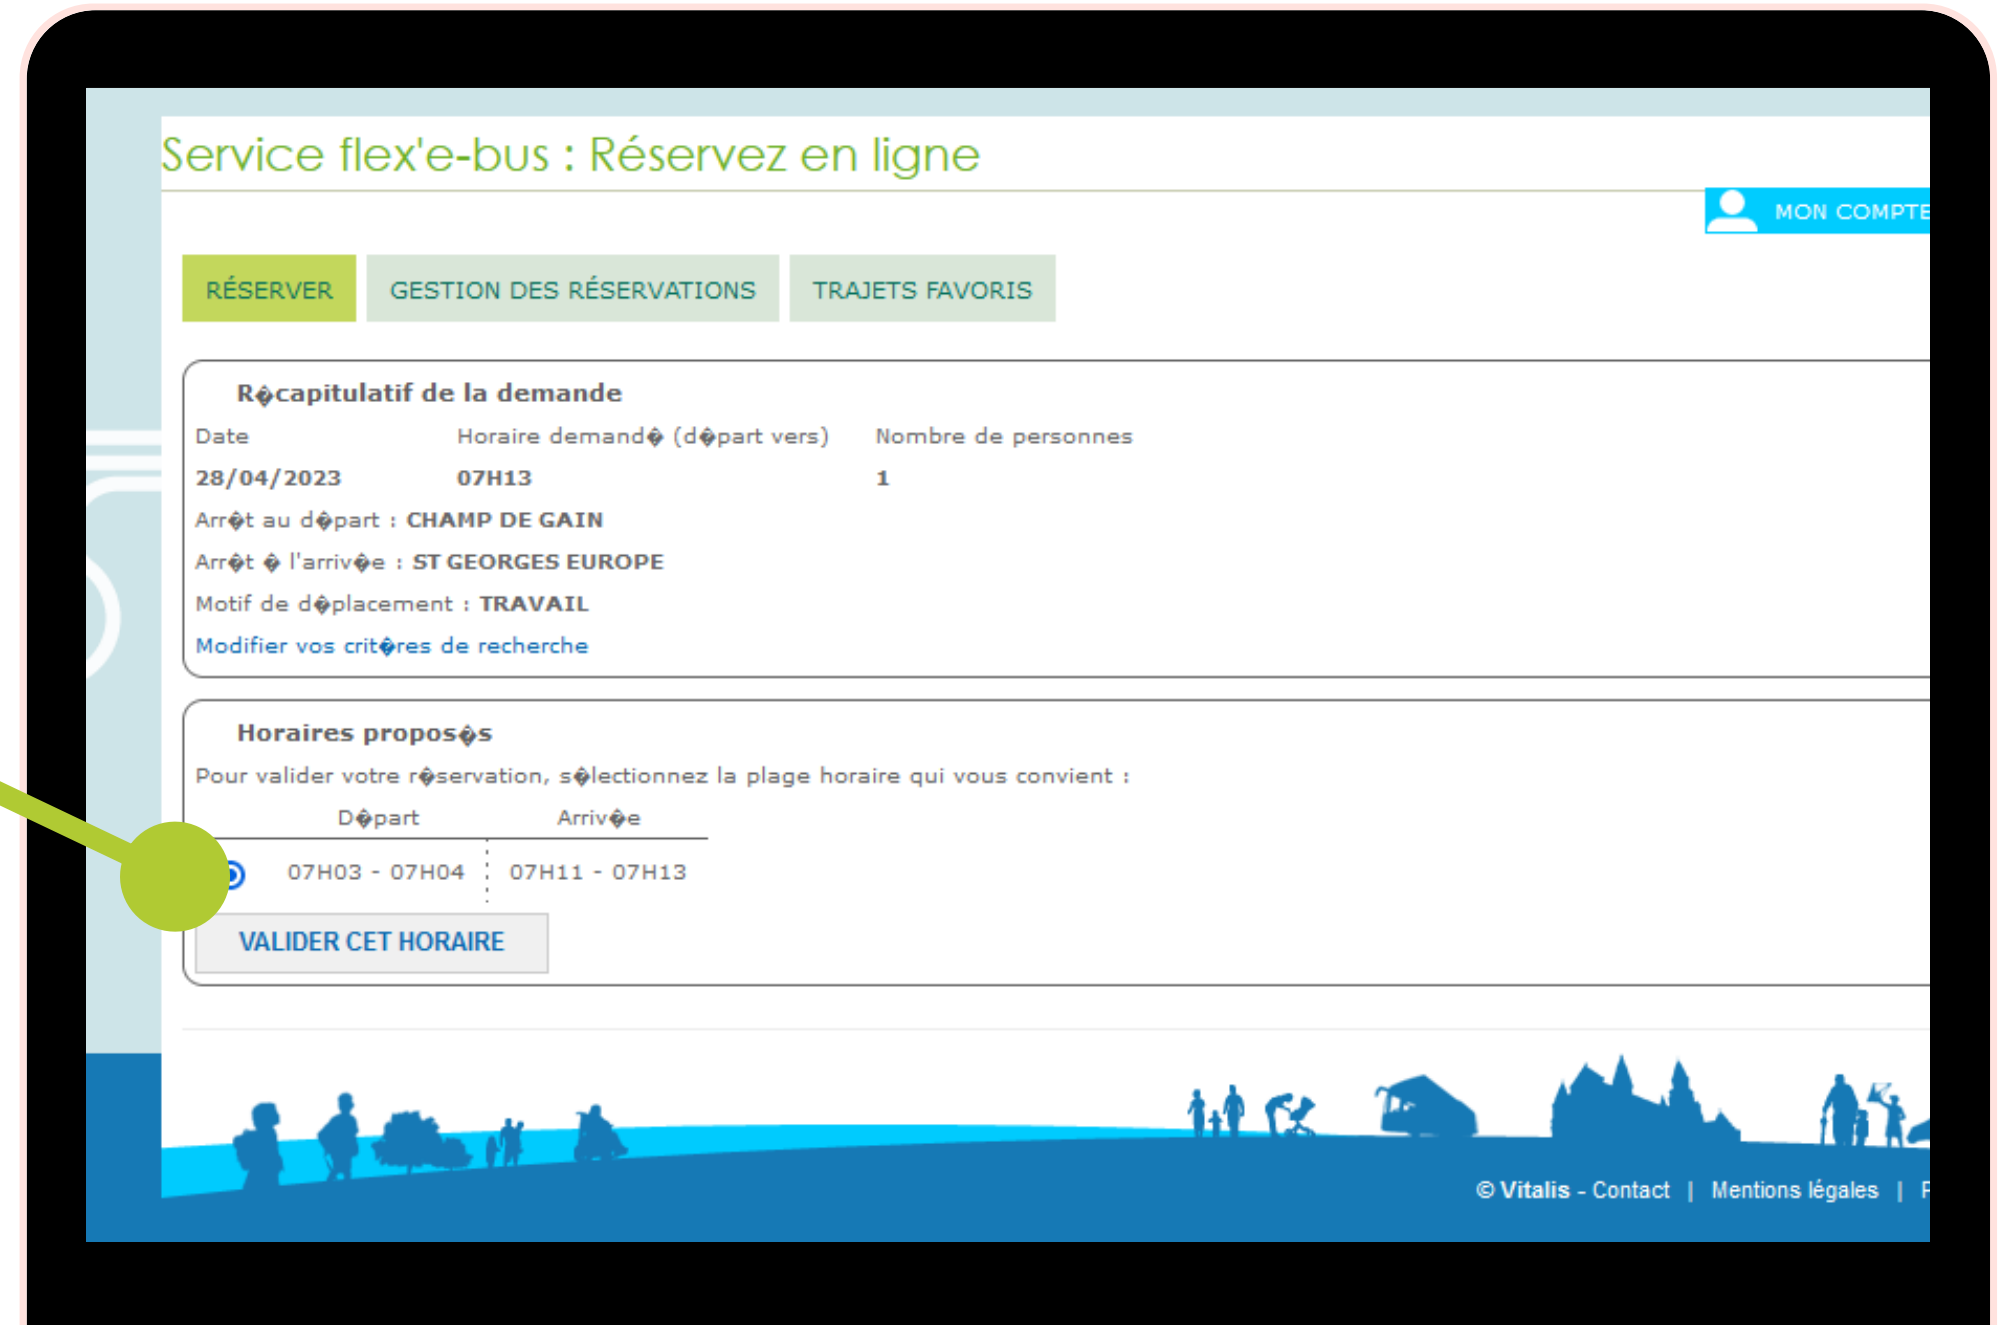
Service flex'e-bus : Réservez en ligne

MON COMPTE

RÉSERVER GESTION DES RÉSERVATIONS TRAJETS FAVORIS

R�capitulatif de la demande

| Date | Horaire demand� (d�part vers) | Nombre de personnes |
|---|---|---|
| 28/04/2023 | 07H13 | 1 |

Arr�t au d�part : CHAMP DE GAIN

Arr�t � l'arriv�e : ST GEORGES EUROPE

Motif de d�placement : TRAVAIL

Modifier vos crit�res de recherche

Horaires propos�s

Pour valider votre r�servation, s�lectionnez la plage horaire qui vous convient :

| D�part | Arriv�e |
|---|---|
| 07H03 - 07H04 | 07H11 - 07H13 |

VALIDER CET HORAIRE

© Vitalis - Contact | Mentions légales | F